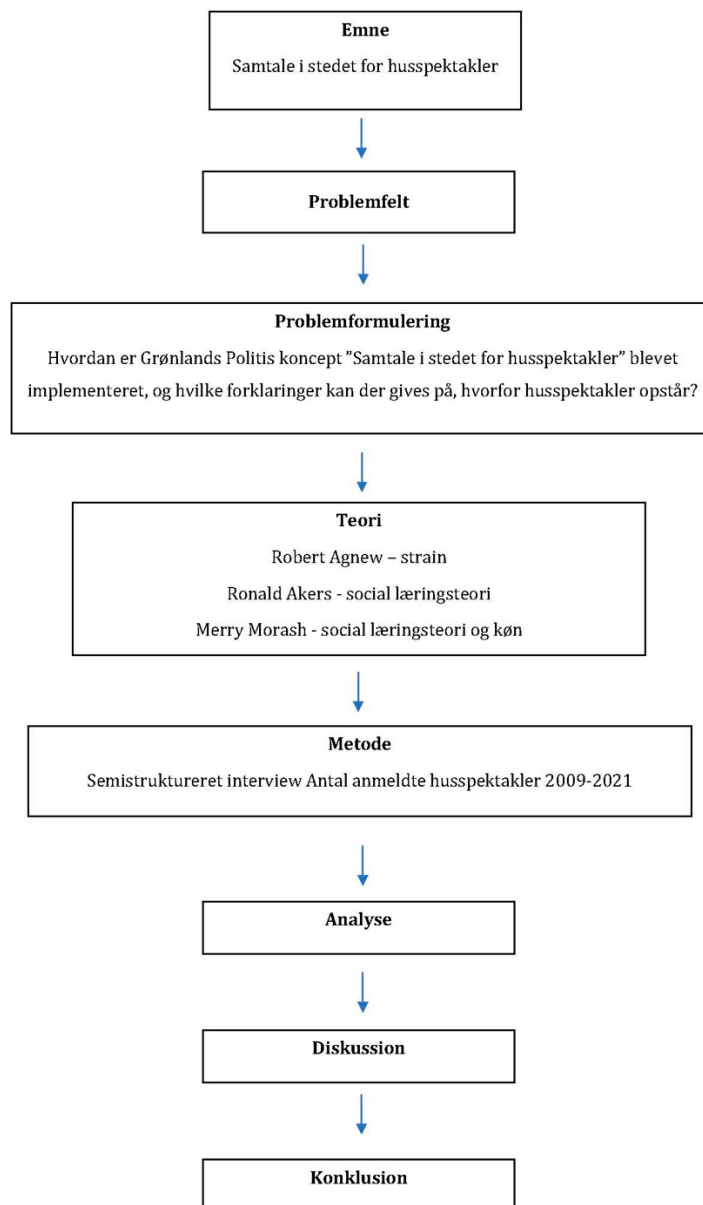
Emne

Samtale i stedet for husspektakler

Problemfelt

Problemformulering

Hvordan er Grønlands Politis koncept "Samtale i stedet for husspektakler" blevet implementeret, og hvilke forklaringer kan der gives på, hvorfor husspektakler opstår?

Teori

Robert Agnew – strain

Ronald Akers - social læringsteori

Merry Morash - social læringsteori og køn

Metode

Semistruktureret interview Antal anmeldte husspektakler 2009-2021

Analyse

Diskussion

Konklusion